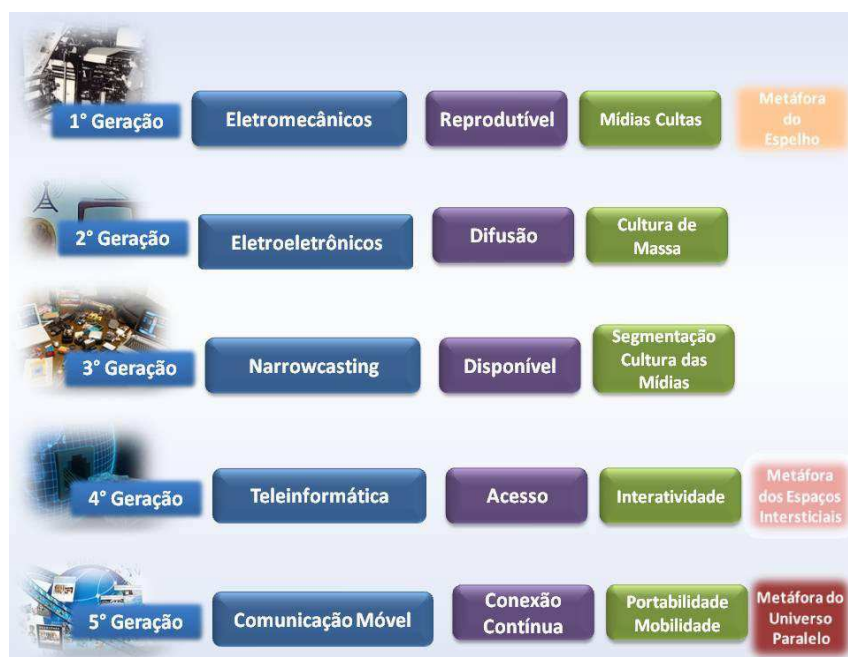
1° Geração

Eletromecânicos

Reprodutível

Mídias Cultas

Metáfora do Espelho

2° Geração

Eletroeletrônicos

Difusão

Cultura de Massa

3° Geração

Narrowcasting

Disponível

Segmentação Cultura das Mídias

4° Geração

Teleinformática

Acesso

Interatividade

Metáfora dos Espaços Intersticiais

5° Geração

Comunicação Móvel

Conexão Contínua

Portabilidade Mobilidade

Metáfora do Universo Paralelo